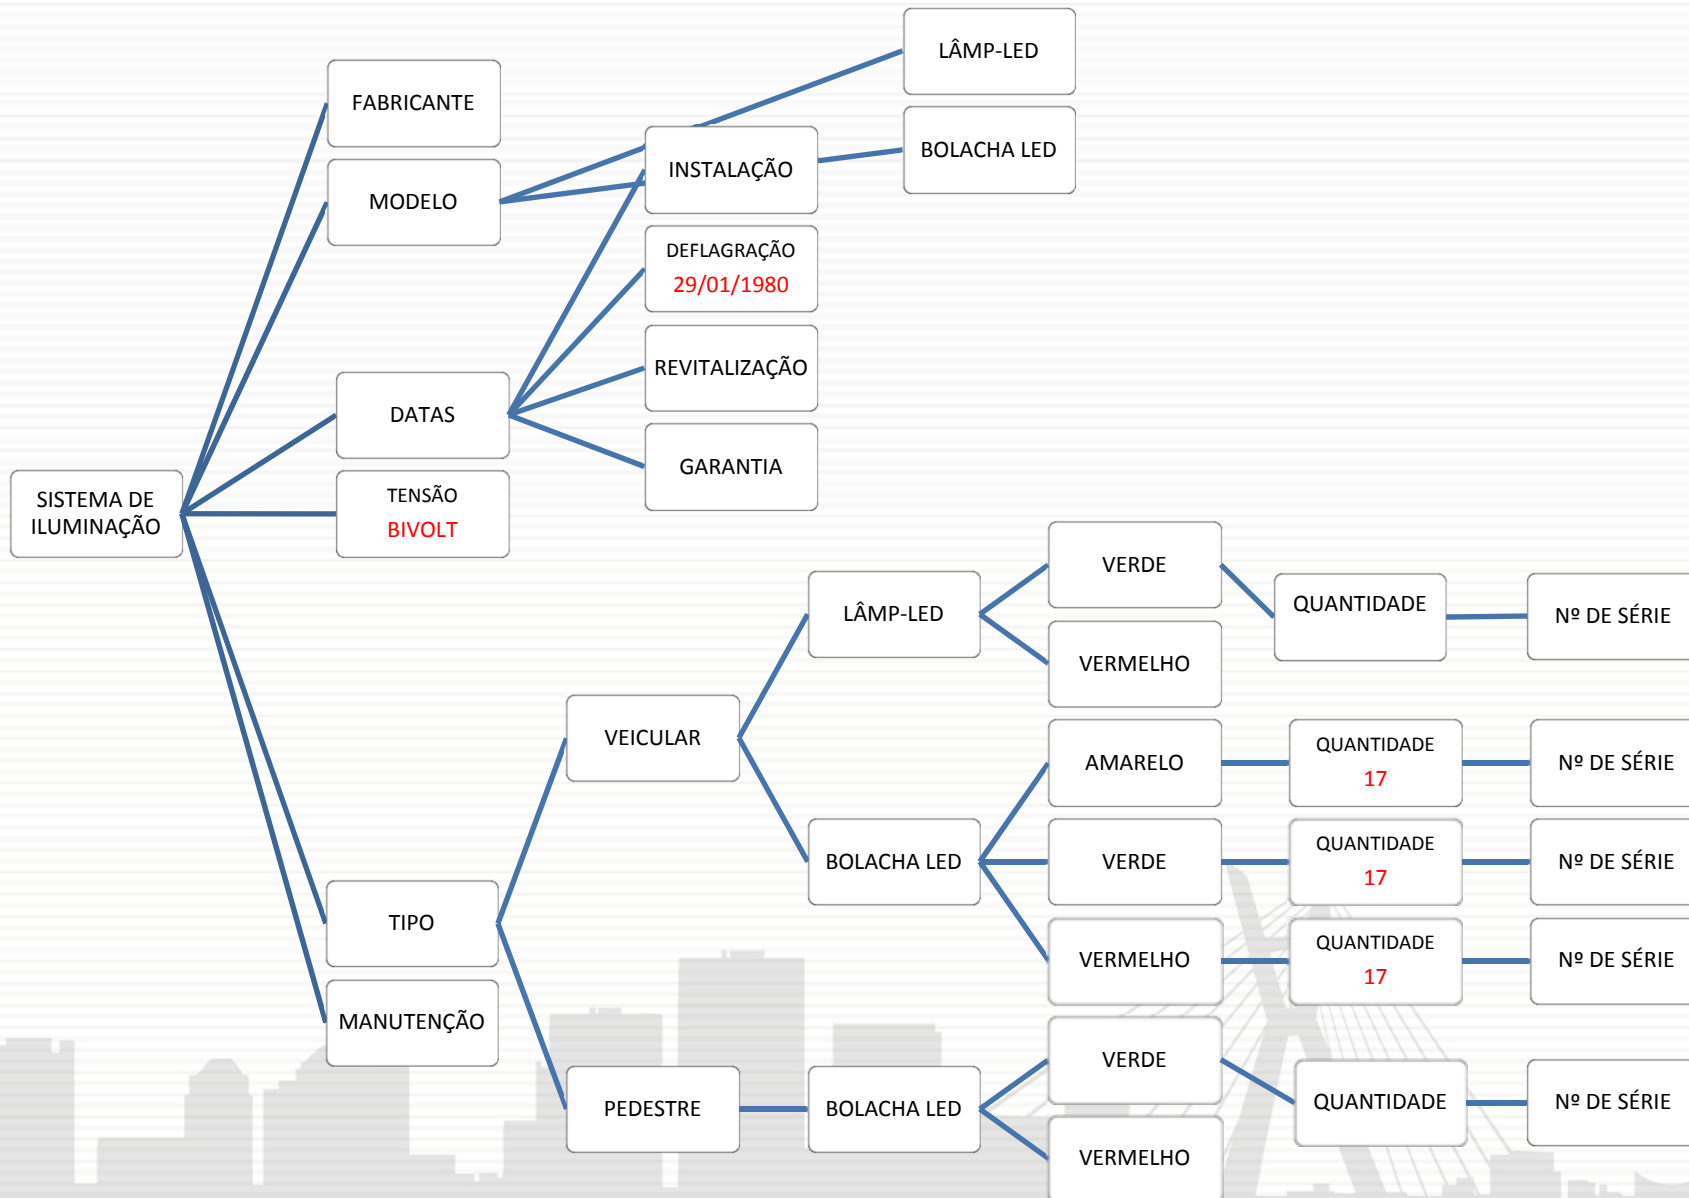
SISTEMA DE ILUMINAÇÃO

FABRICANTE

MODELO

INSTALAÇÃO

LÂMP-LED

BOLACHA LED

DEFLAGRAÇÃO
29/01/1980

REVITALIZAÇÃO

GARANTIA

DATAS

TENSÃO
BIVOLT

TIPO

MANUTENÇÃO

VEICULAR

LÂMP-LED

VERDE

VERMELHO

QUANTIDADE

Nº DE SÉRIE

BOLACHA LED

AMARELO

QUANTIDADE
17

Nº DE SÉRIE

VERDE

QUANTIDADE
17

Nº DE SÉRIE

VERMELHO

QUANTIDADE
17

Nº DE SÉRIE

PEDESTRE

BOLACHA LED

VERDE

VERMELHO

QUANTIDADE

Nº DE SÉRIE